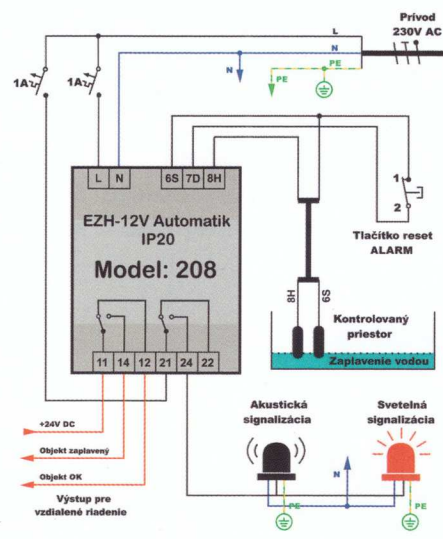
Prívod
230V AC

L
N
PE
N
PE

1A
1A

L N 6S 7D 8H

EZH-12V Automatik
IP20
Model: 208

1
2
Tlačítko reset
ALARM

8H
6S

Kontrolovaný
priestor
Zaplavenie vodou

11 14 12 21 24 22

Akustická
signalizácia

Svetelná
signalizácia

N
PE
PE

+24V DC
Objekt zaplavený
Objekt OK
Výstup pre
vzdialené riadenie